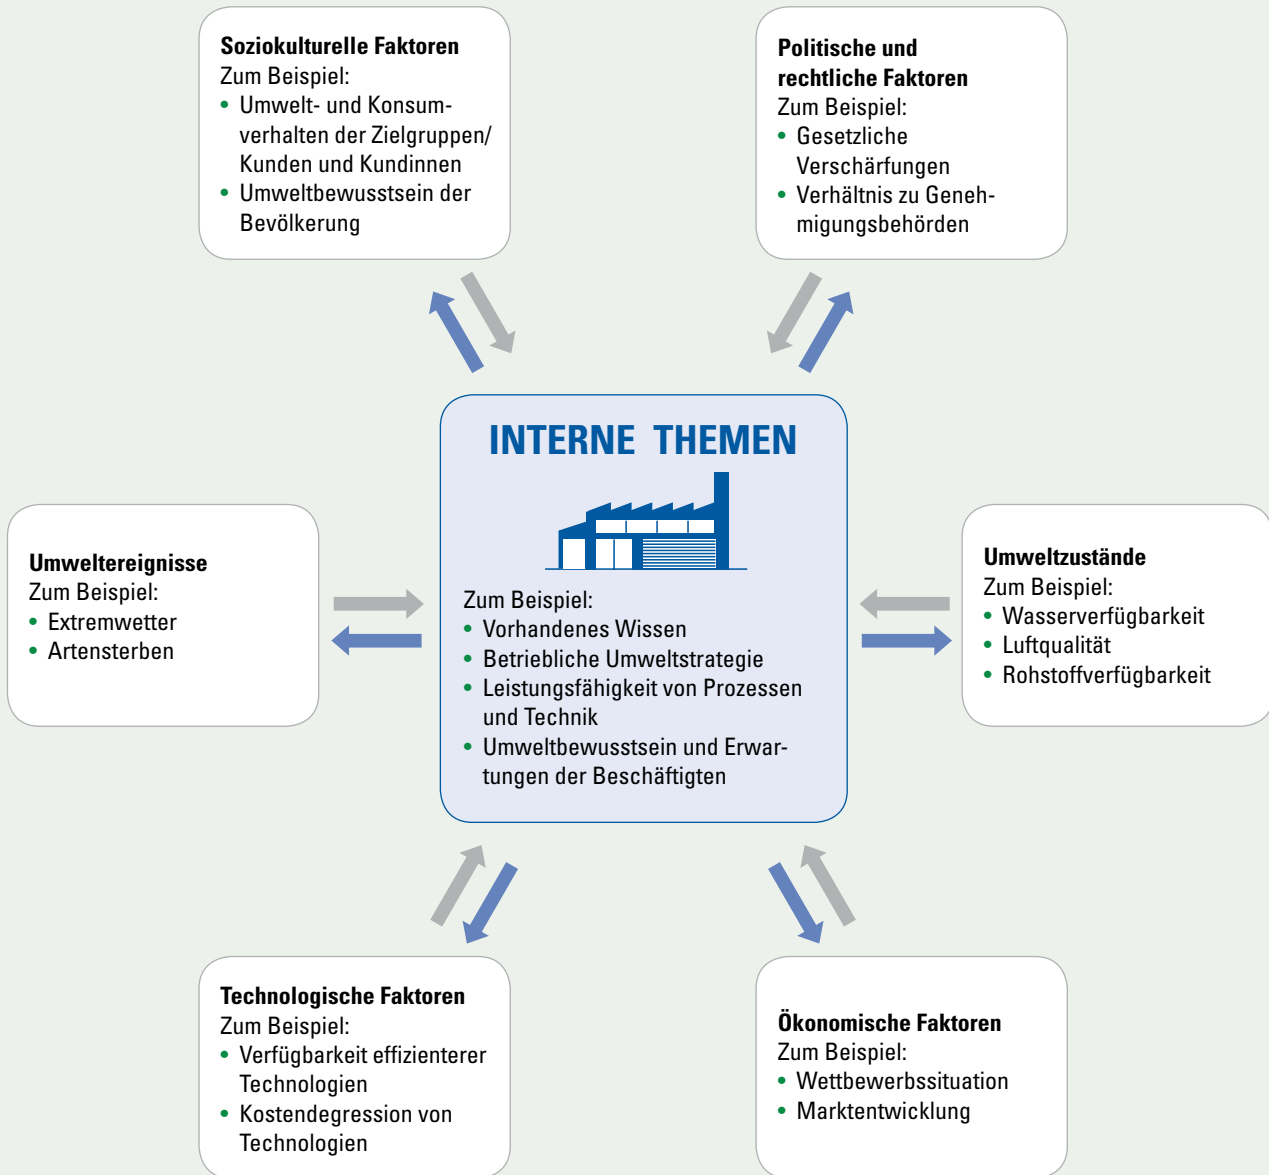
**Soziokulturelle Faktoren**
Zum Beispiel:
• Umwelt- und Konsumverhalten der Zielgruppen/ Kunden und Kundinnen
• Umweltbewusstsein der Bevölkerung

**Politische und rechtliche Faktoren**
Zum Beispiel:
• Gesetzliche Verschärfungen
• Verhältnis zu Genehmigungsbehörden

**Umweltereignisse**
Zum Beispiel:
• Extremwetter
• Artensterben

INTERNE THEMEN

Zum Beispiel:
• Vorhandenes Wissen
• Betriebliche Umweltstrategie
• Leistungsfähigkeit von Prozessen und Technik
• Umweltbewusstsein und Erwartungen der Beschäftigten

**Umweltzustände**
Zum Beispiel:
• Wasserverfügbarkeit
• Luftqualität
• Rohstoffverfügbarkeit

**Technologische Faktoren**
Zum Beispiel:
• Verfügbarkeit effizienterer Technologien
• Kostendegression von Technologien

**Ökonomische Faktoren**
Zum Beispiel:
• Wettbewerbssituation
• Marktentwicklung